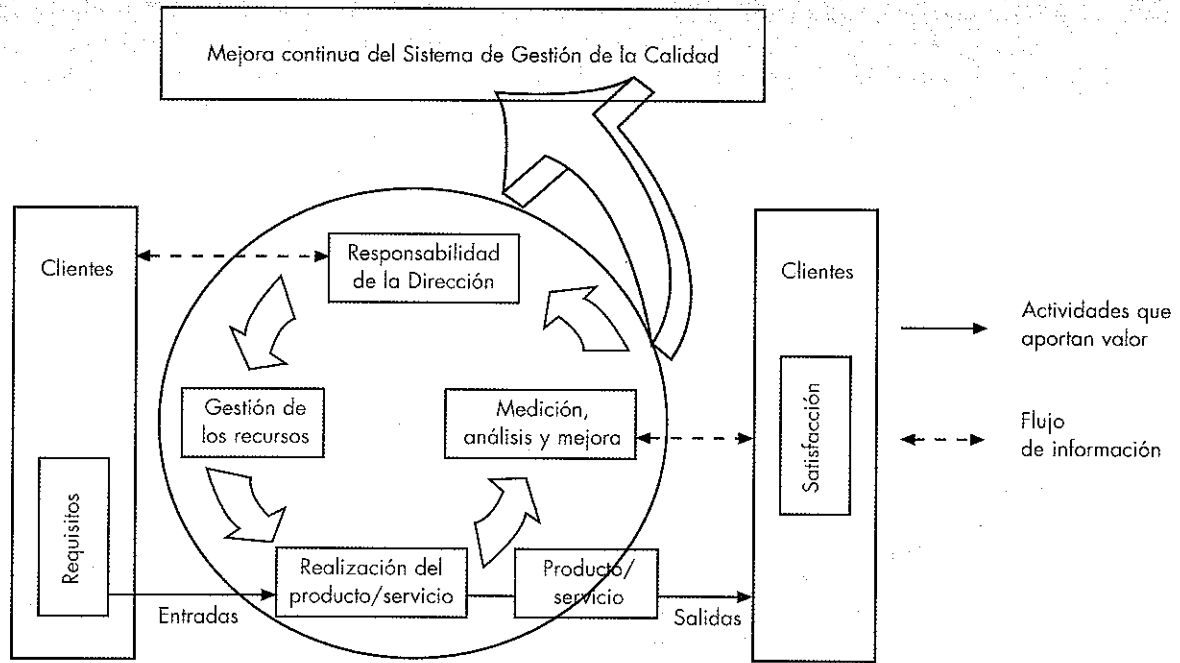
Mejora continua del Sistema de Gestión de la Calidad

Clientes

Requisitos

Responsabilidad de la Dirección

Gestión de los recursos

Medición, análisis y mejora

Realización del producto/servicio

Producto/ servicio

Entradas

Salidas

Clientes

Satisfacción

Actividades que aportan valor

Flujo de información